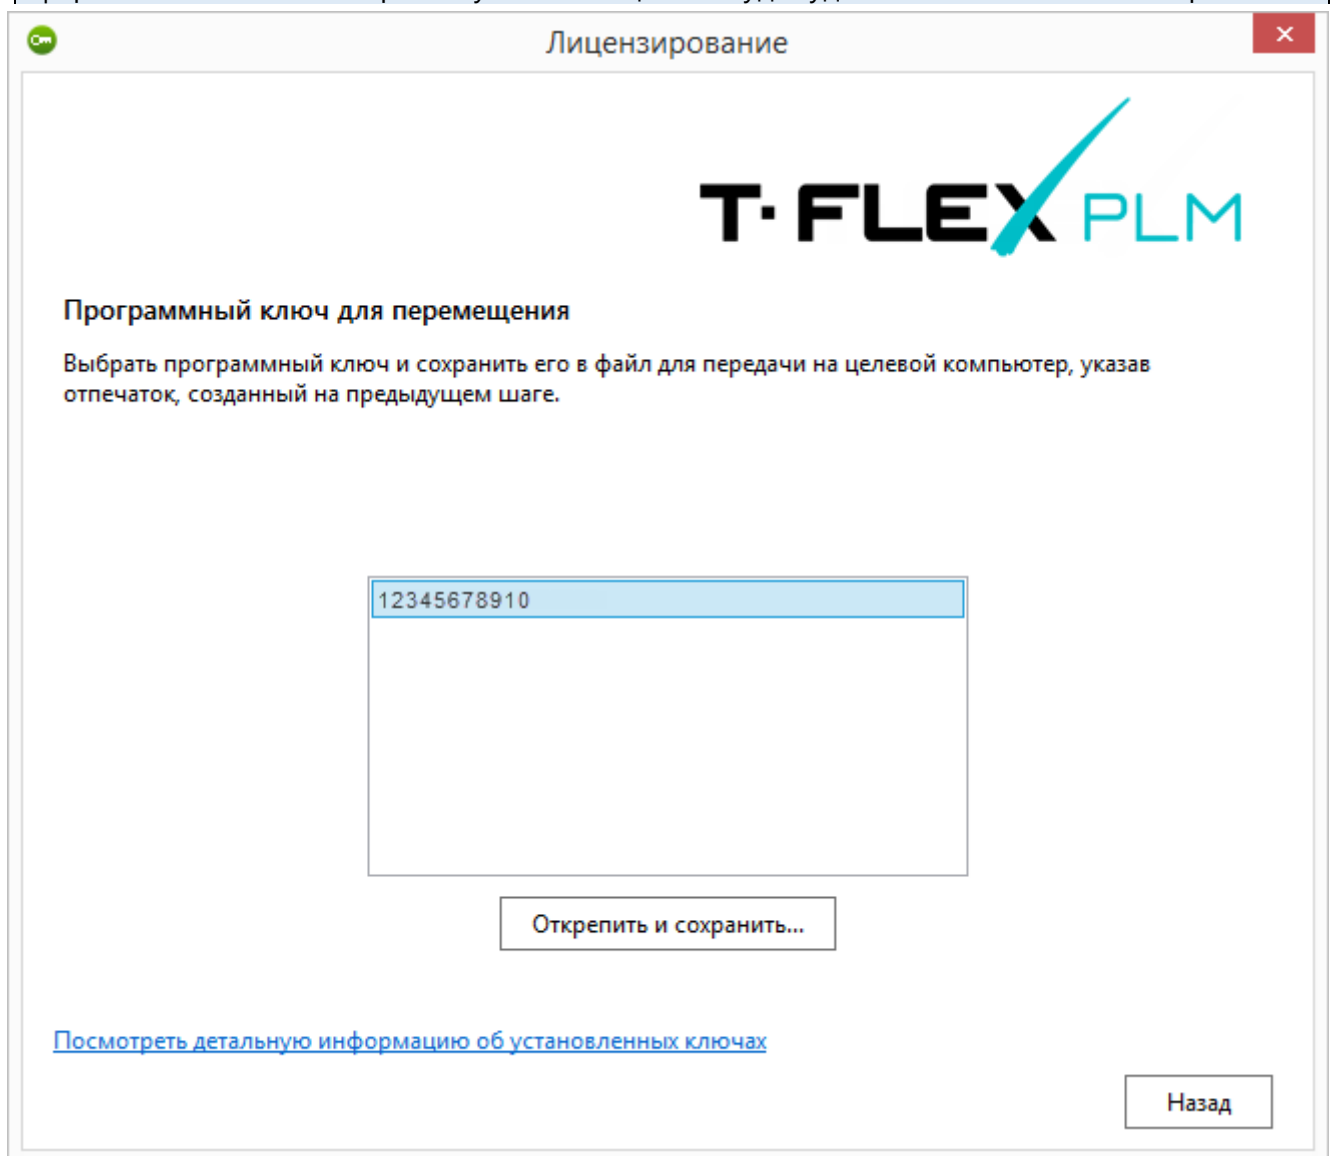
Лицензирование

✕

T·FLEX PLM

Программный ключ для перемещения

Выбрать программный ключ и сохранить его в файл для передачи на целевой компьютер, указав отпечаток, созданный на предыдущем шаге.

12345678910

Открепить и сохранить...

Посмотреть детальную информацию об установленных ключах

Назад